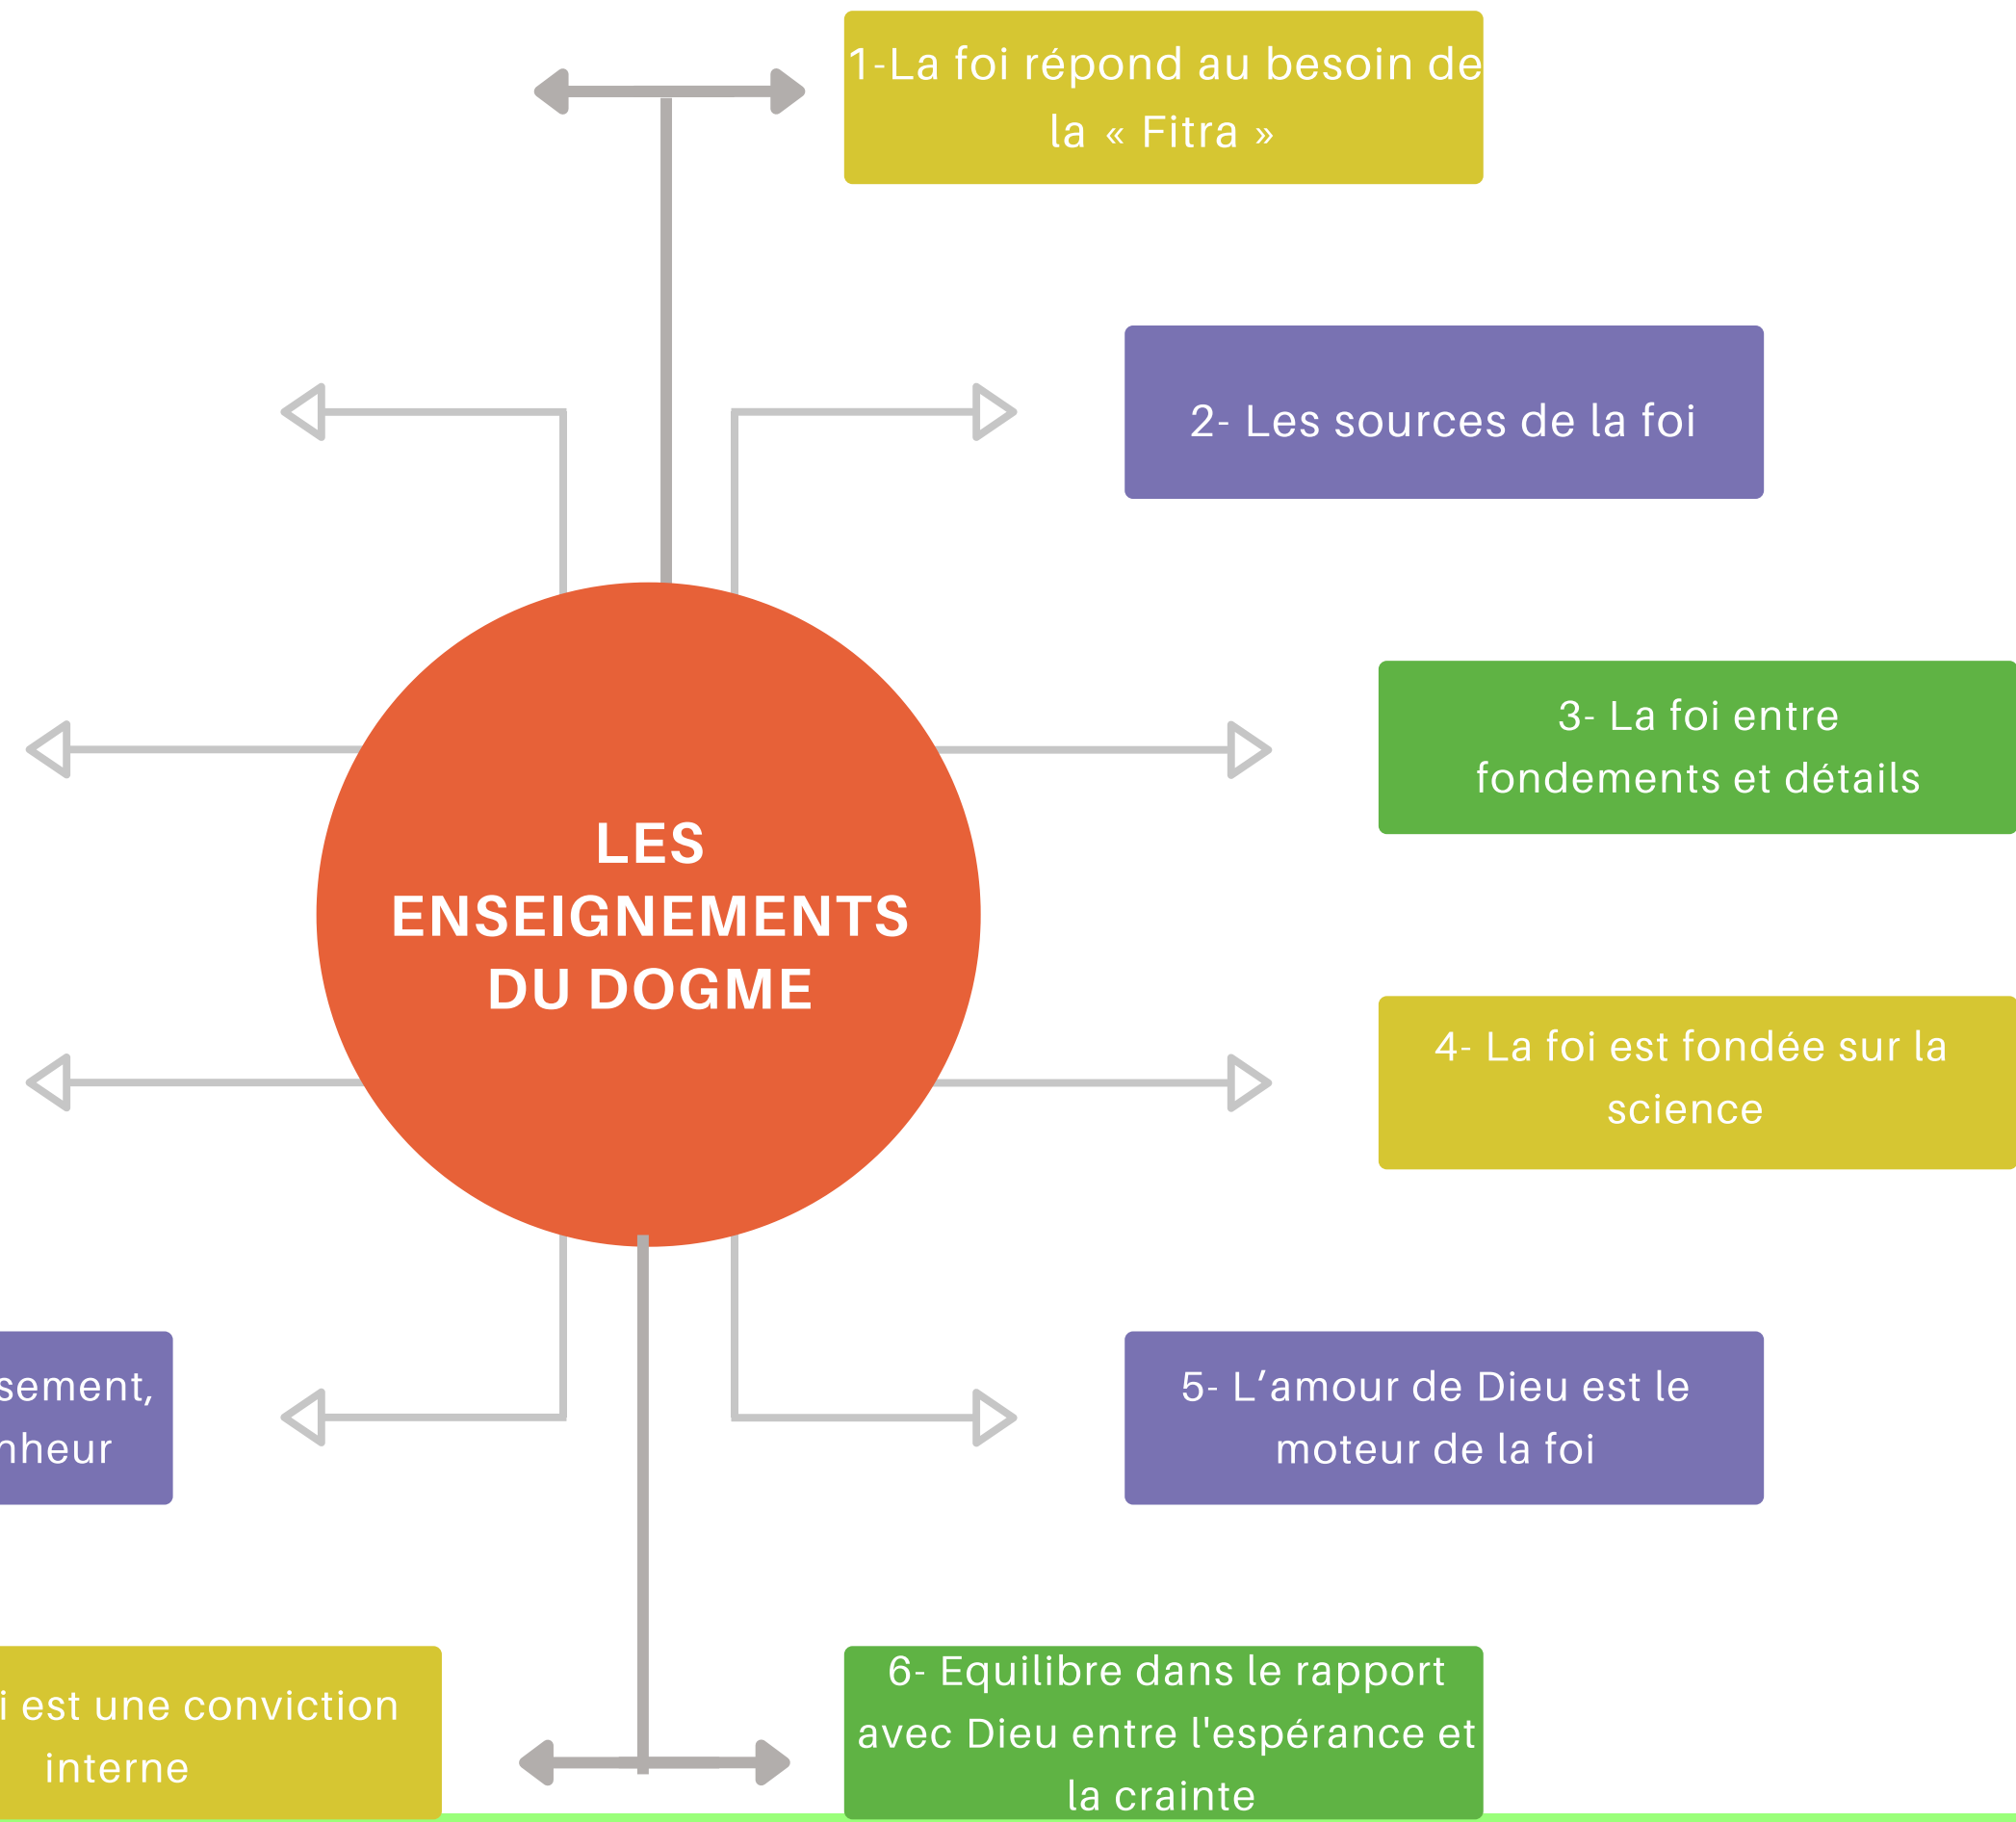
1-La foi répond au besoin de la « Fitra »

2- Les sources de la foi

3- La foi entre fondements et détails

LES ENSEIGNEMENTS DU DOGME

4- La foi est fondée sur la science

sement, nheur

5- L'amour de Dieu est le moteur de la foi

i est une conviction interne

6- Equilibre dans le rapport avec Dieu entre l'espérance et la crainte